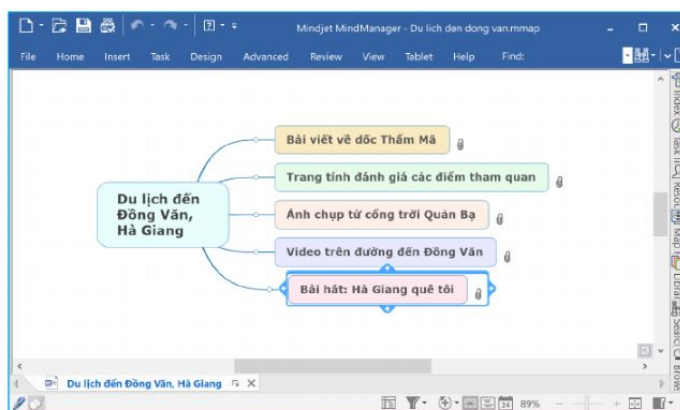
Mindjet MindManager - Du lich den dong van.mmap

File Home Insert Task Design Advanced Review View Tablet Help Find:

Du lịch đến Đồng Văn, Hà Giang

Bài viết về dốc Thẩm Mã

Trang tính đánh giá các điểm tham quan

Ảnh chụp từ cổng trời Quản Bạ

Video trên đường đến Đồng Văn

Bài hát: Hà Giang quê tôi

Du lịch đến Đồng Văn, Hà Giang

89%

Index Task Info Resou Map Library Search Browse